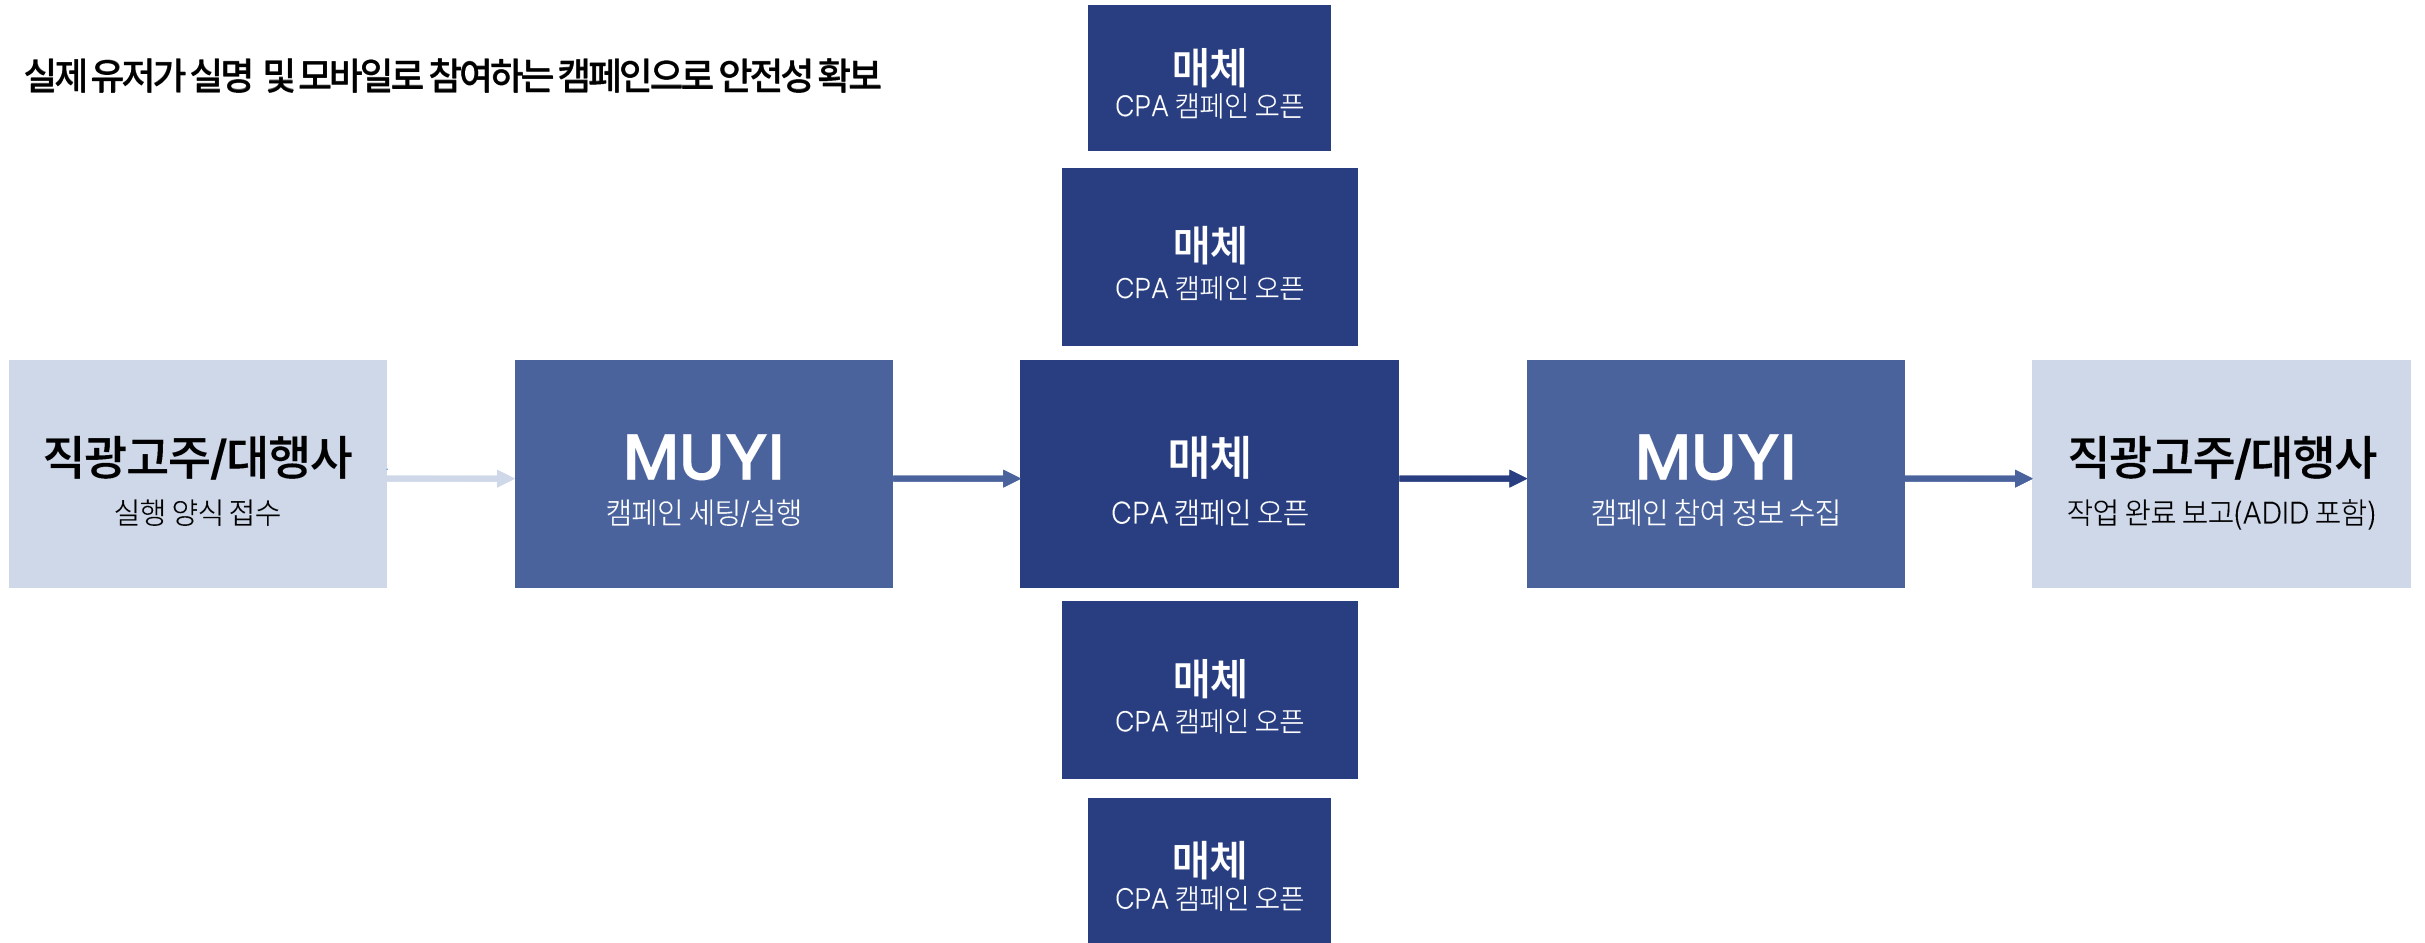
실제 유저가 실명 및 모바일로 참여하는 캠페인으로 안전성 확보

매체
CPA 캠페인 오픈

매체
CPA 캠페인 오픈

직광고주/대행사
실행 양식 접수

MUYI
캠페인 세팅/실행

매체
CPA 캠페인 오픈

MUYI
캠페인 참여 정보 수집

직광고주/대행사
작업 완료 보고(ADID 포함)

매체
CPA 캠페인 오픈

매체
CPA 캠페인 오픈